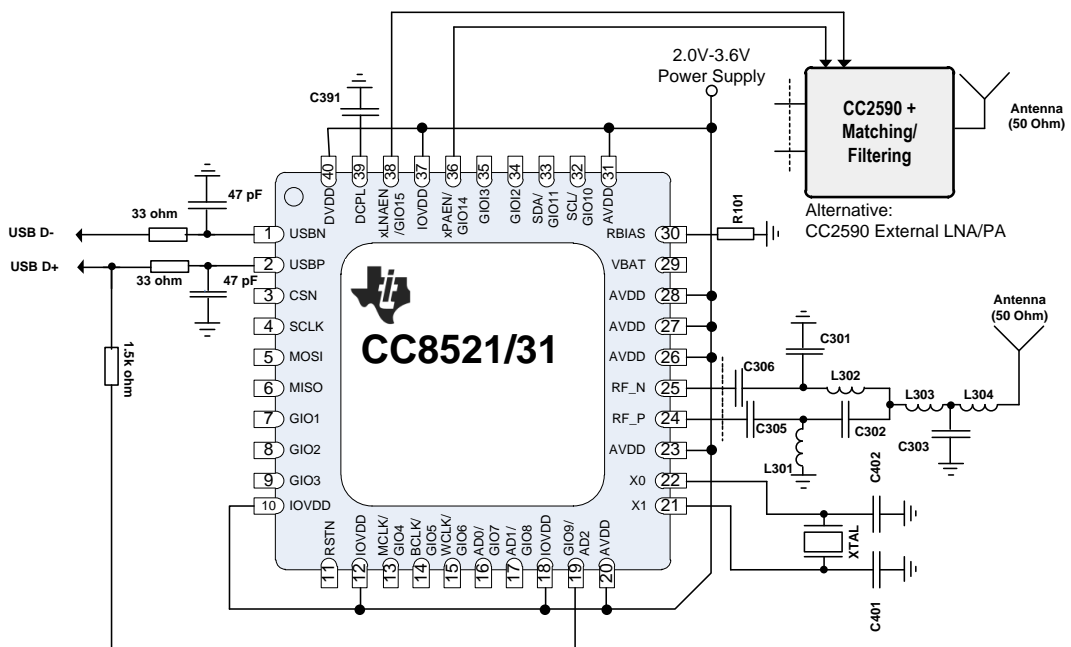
2.0V-3.6V Power Supply

CC2590 + Matching/ Filtering

Antenna (50 Ohm)

Alternative: CC2590 External LNA/PA

C391

40 DVDD
39 DCPL
38 xLNAEN /GIO15
37 IOVDD
36 xPAEN/ GIO14
35 GIO13
34 GIO12
33 SDA/ GIO11
32 SCL/ GIO10
31 AVDD

47 pF
33 ohm
USB D-
USB D+
33 ohm
47 pF
1.5k ohm

1 USBN
2 USBP
3 CSN
4 SCLK
5 MOSI
6 MISO
7 GIO1
8 GIO2
9 GIO3
10 IOVDD

CC8521/31

RBIAS 30
VBAT 29
AVDD 28
AVDD 27
AVDD 26
RF_N 25
RF_P 24
AVDD 23
X0 22
X1 21

R101

Antenna (50 Ohm)

C301
C306
L302
L303
L304
C305
C302
C303
L301
C402
XTAL
C401

11 RSTN
12 IOVDD
13 MCLK/ GIO4
14 BCLK/ GIO5
15 WCLK/ GIO6
16 AD0/ GIO7
17 AD1/ GIO8
18 IOVDD
19 GIO9/ AD2
20 AVDD